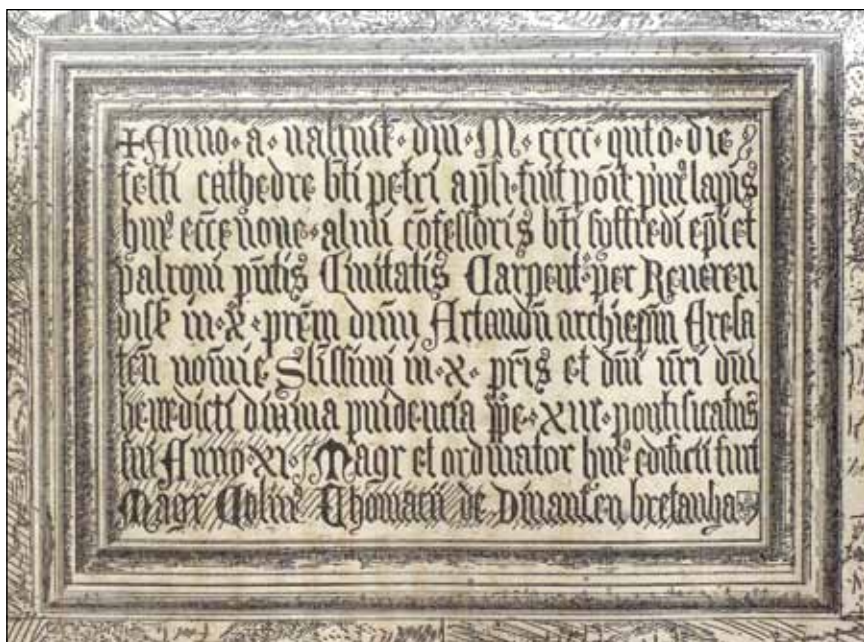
+Anno a nativit dni M cccc quto die festi cathedre bti petri apli fuit posit pmus lapis huj ecce none alm cofessoris bti suffredi epi et patroni ptis Civitatis Carpent per Reverendiss in xo prem dnm Artaudu archiepm Arelaten nomie Sanctissimi in xo pris et dni nri dni benedicti diuina pvidentia ppe XIII pontificatus sui Anno XI Magr et ordinator huj edificii fuit Magr Colin Thomacii de Dinanten bretanha